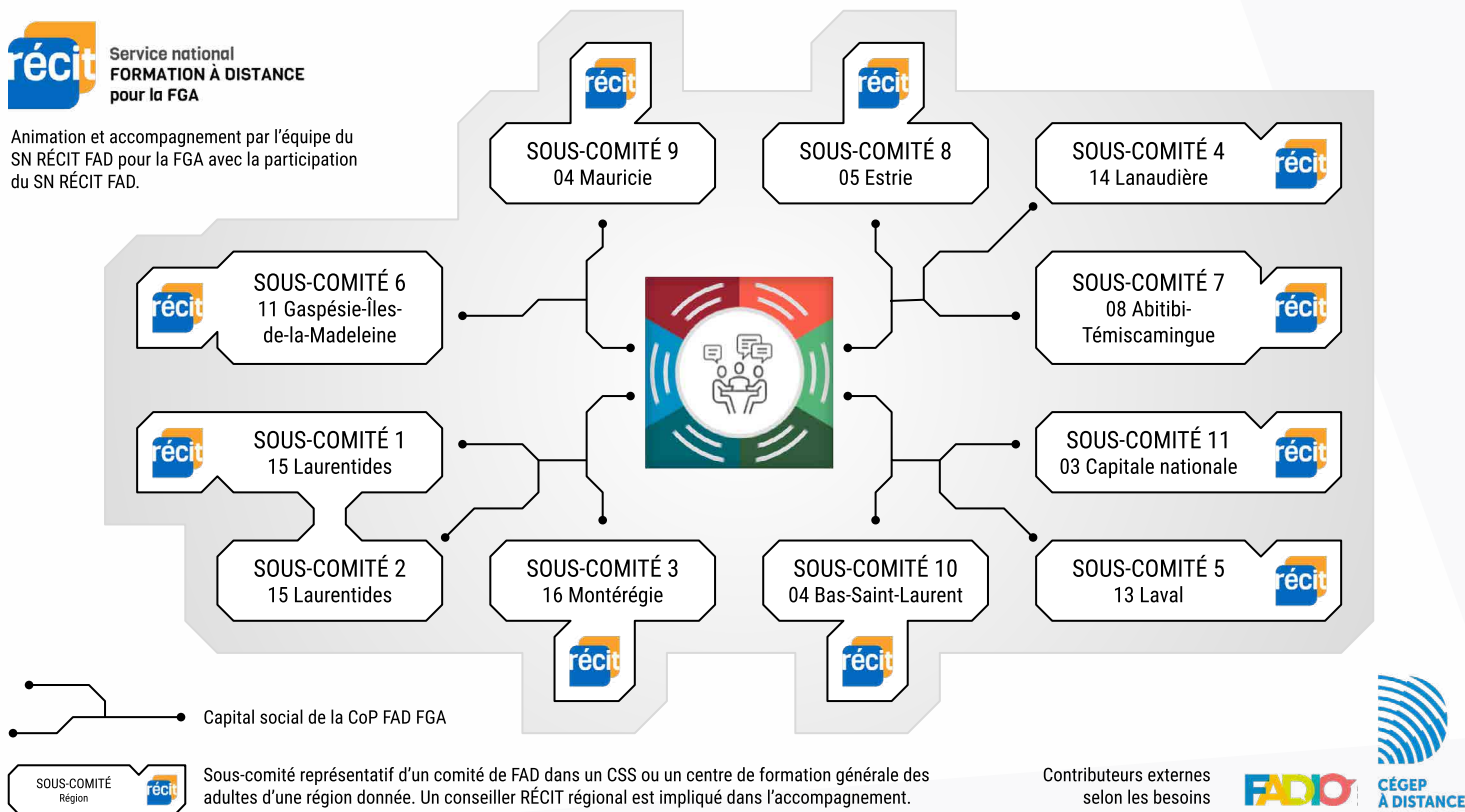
récit Service national FORMATION À DISTANCE pour la FGA

Animation et accompagnement par l'équipe du SN RÉCIT FAD pour la FGA avec la participation du SN RÉCIT FAD.

récit
SOUS-COMITÉ 9
04 Mauricie

récit
SOUS-COMITÉ 8
05 Estrie

SOUS-COMITÉ 4
14 Lanaudière
récit

récit
SOUS-COMITÉ 6
11 Gaspésie-Îles-de-la-Madeleine

SOUS-COMITÉ 7
08 Abitibi-Témiscamingue
récit

récit
SOUS-COMITÉ 1
15 Laurentides

SOUS-COMITÉ 11
03 Capitale nationale
récit

SOUS-COMITÉ 2
15 Laurentides

SOUS-COMITÉ 3
16 Montérégie
récit

SOUS-COMITÉ 10
04 Bas-Saint-Laurent
récit

SOUS-COMITÉ 5
13 Laval
récit

Capital social de la CoP FAD FGA

SOUS-COMITÉ
Région
récit

Sous-comité représentatif d'un comité de FAD dans un CSS ou un centre de formation générale des adultes d'une région donnée. Un conseiller RÉCIT régional est impliqué dans l'accompagnement.

Contributeurs externes selon les besoins

FADIO

CÉGEP À DISTANCE